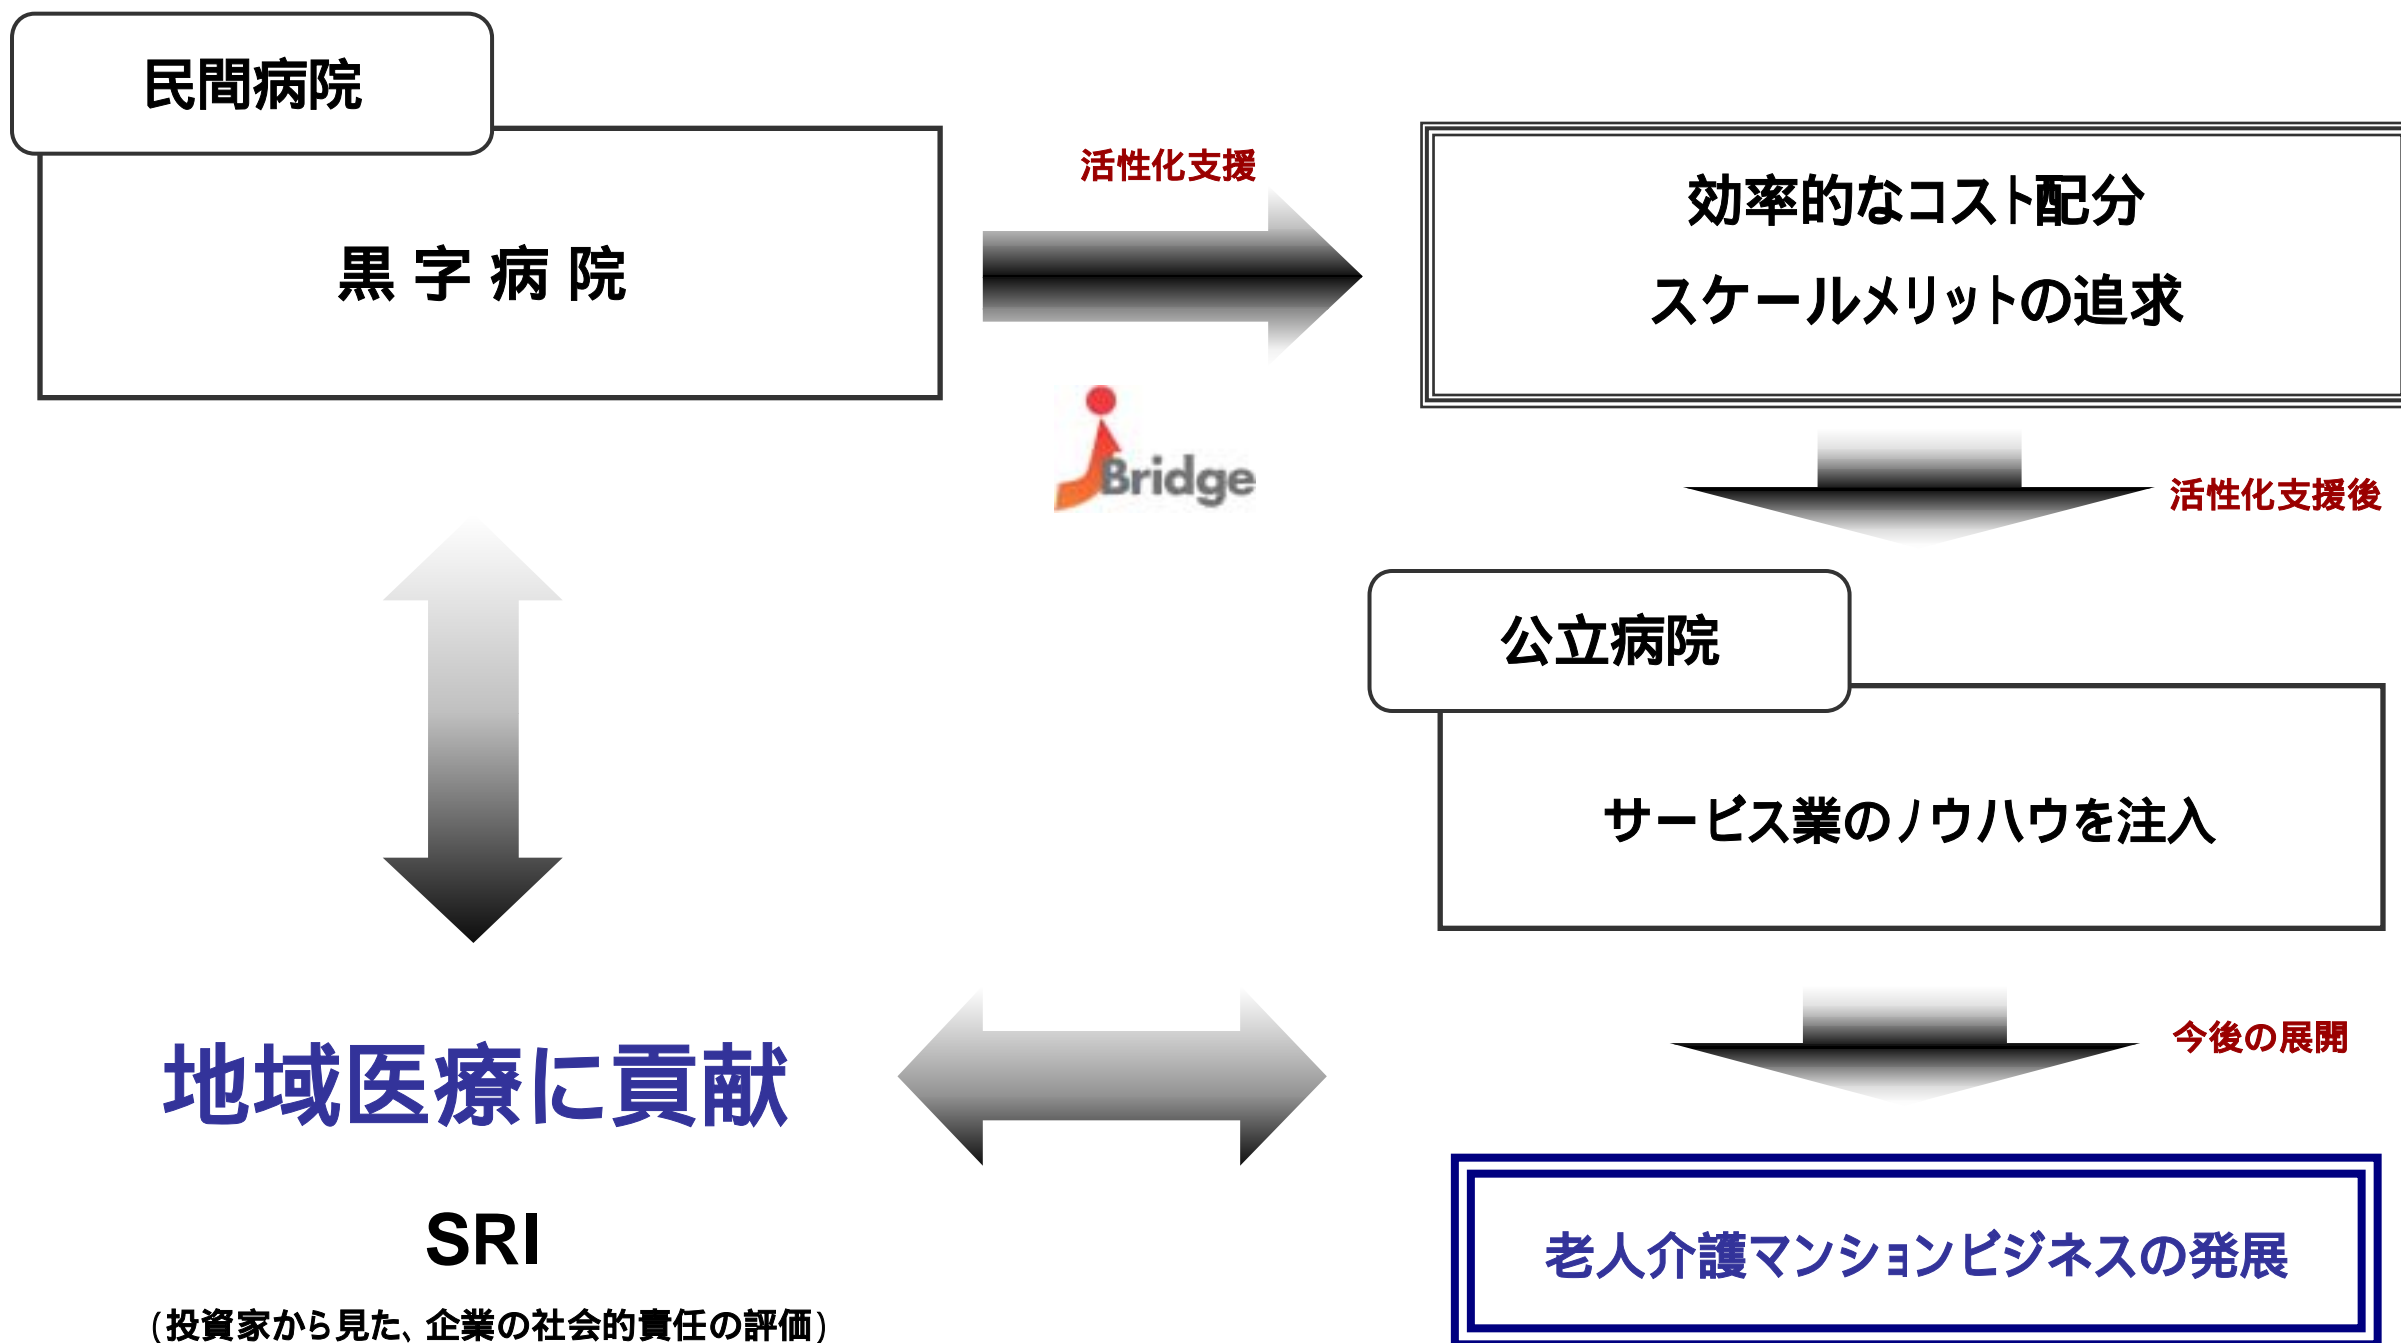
民間病院

黒 字 病 院

活性化支援

Bridge

効率的なコスト配分

スケールメリットの追求

活性化支援後

公立病院

サービス業のノウハウを注入

今後の展開

老人介護マンションビジネスの発展

地域医療に貢献

SRI

（投資家から見た、企業の社会的責任の評価）